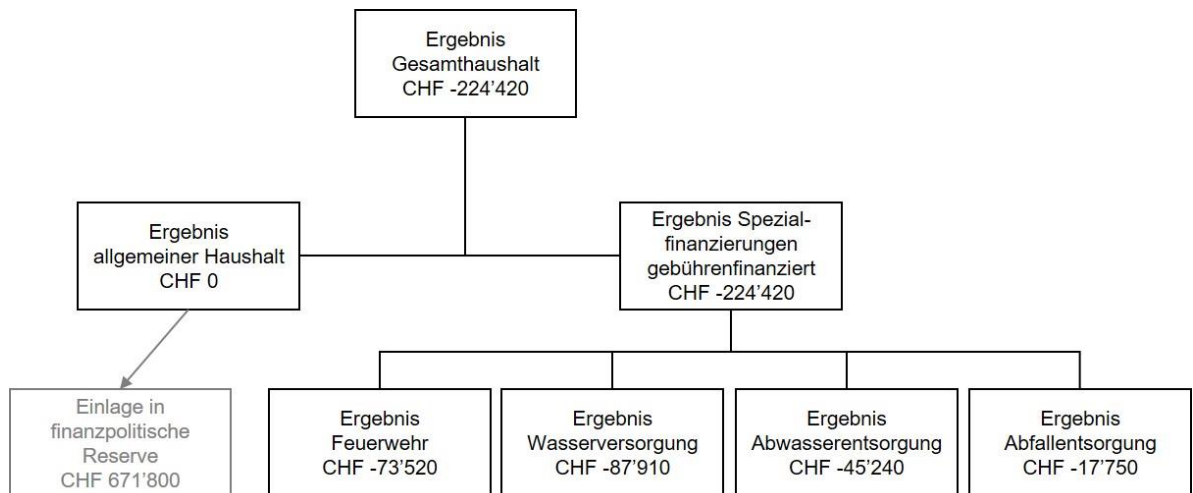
Ergebnis
Gesamthaushalt
CHF -224’420

Ergebnis
allgemeiner Haushalt
CHF 0

Ergebnis Spezialfinanzierungen
gebührenfinanziert
CHF -224’420

Einlage in
finanzpolitische
Reserve
CHF 671’800

Ergebnis
Feuerwehr
CHF -73’520

Ergebnis
Wasserversorgung
CHF -87’910

Ergebnis
Abwasserentsorgung
CHF -45’240

Ergebnis
Abfallentsorgung
CHF -17’750